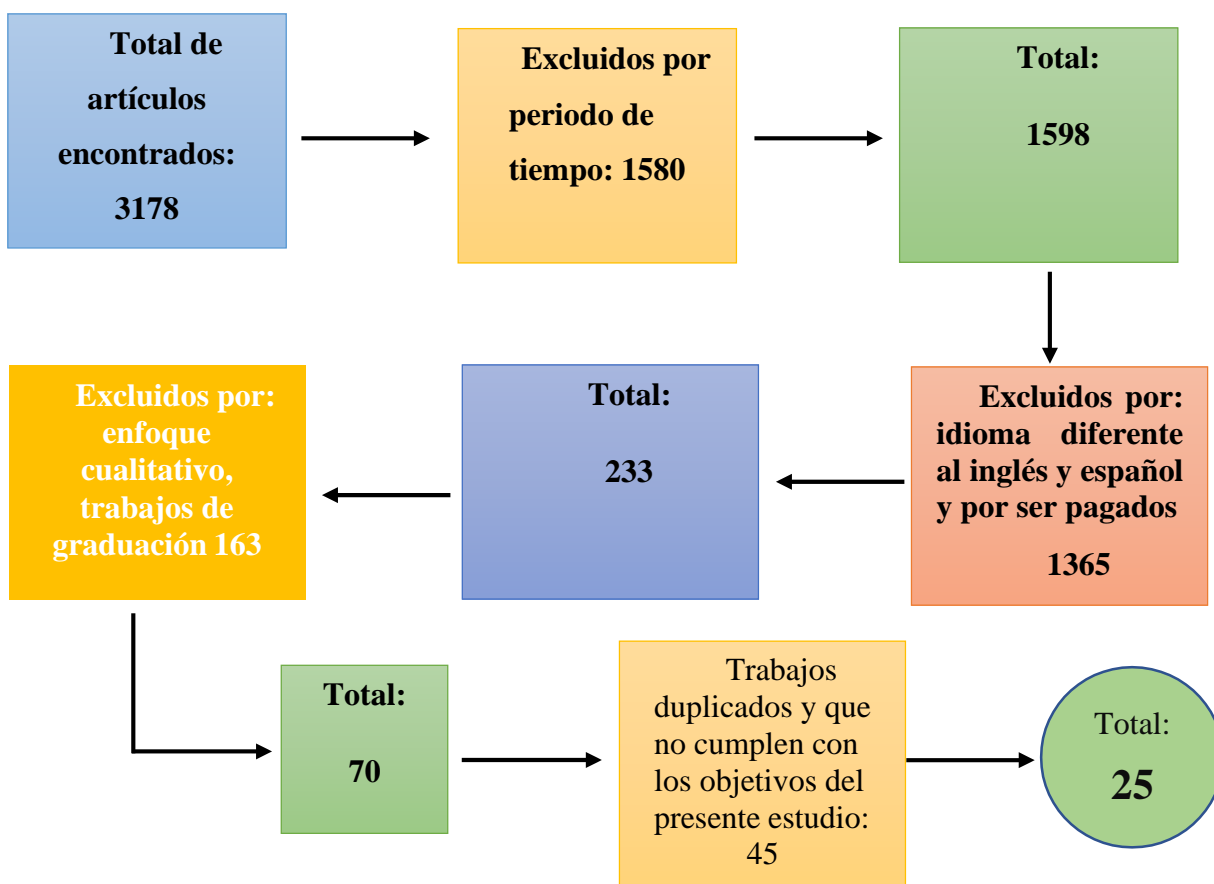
Total de artículos encontrados: 3178

Excluidos por periodo de tiempo: 1580

Total: 1598

Excluidos por: idioma diferente al inglés y español y por ser pagados 1365

Total: 233

Excluidos por: enfoque cualitativo, trabajos de graduación 163

Total: 70

Trabajos duplicados y que no cumplen con los objetivos del presente estudio: 45

Total: 25